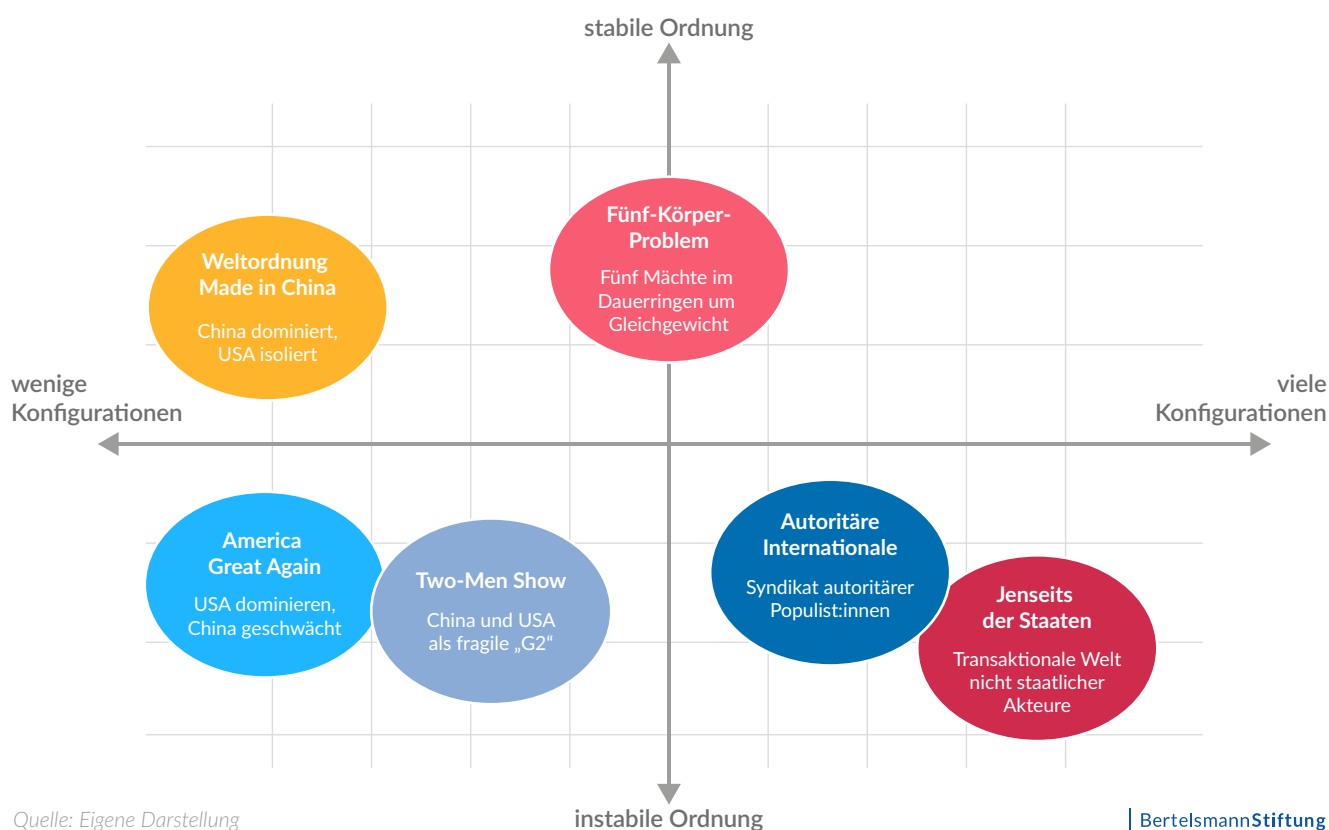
stabile Ordnung

Fünf-Körper-Problem

Fünf Mächte im Dauerringen um Gleichgewicht

Weltordnung Made in China

China dominiert, USA isoliert

wenige Konfigurationen

viele Konfigurationen

America Great Again

USA dominieren, China geschwächt

Two-Men Show

China und USA als fragile „G2“

Autoritäre Internationale

Syndikat autoritärer Populist:innen

Jenseits der Staaten

Transaktionale Welt nicht staatlicher Akteure

Quelle: Eigene Darstellung

instabile Ordnung

BertelsmannStiftung